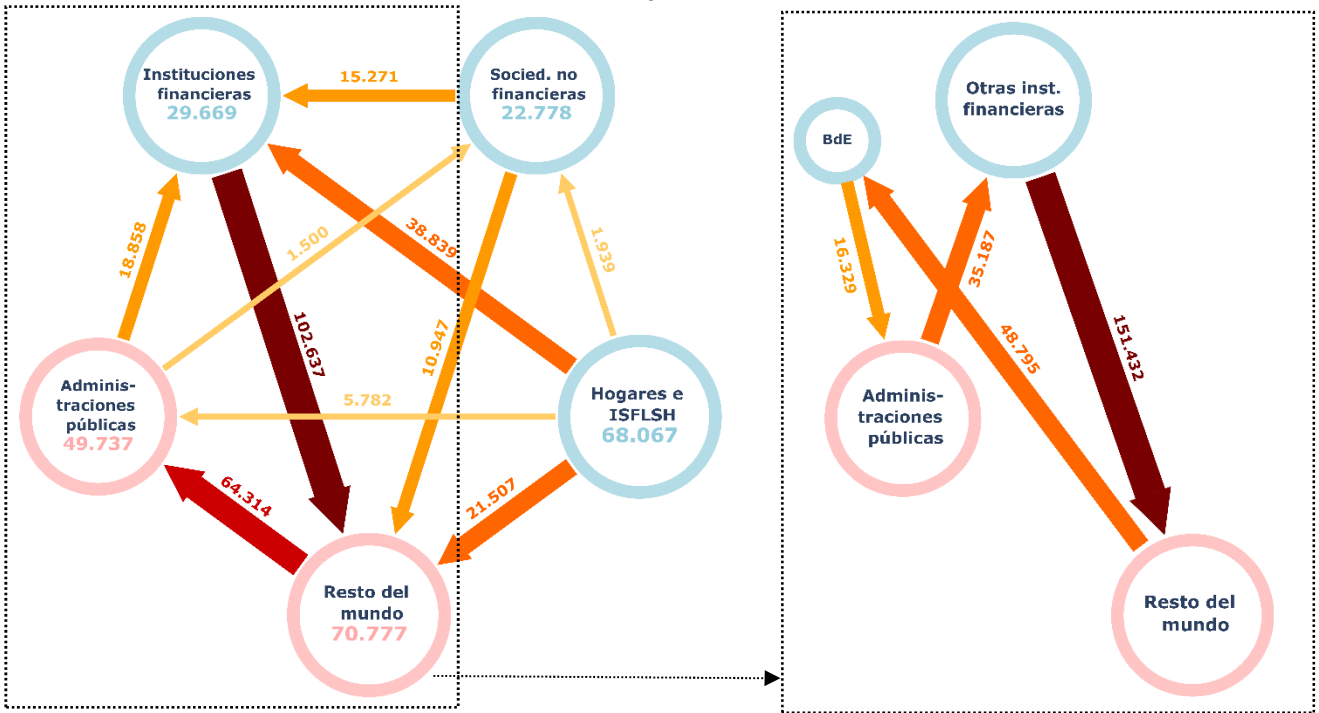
Instituciones financieras
29.669

15.271

Socied. no financieras
22.778

18.858

1.500

38.839

1.939

102.637

10.947

Administraciones públicas
49.737

5.782

Hogares e ISFLSH
68.067

64.314

21.507

Resto del mundo
70.777

BdE

Otras inst. financieras

16.329

35.187

48.795

151.432

Administraciones públicas

Resto del mundo